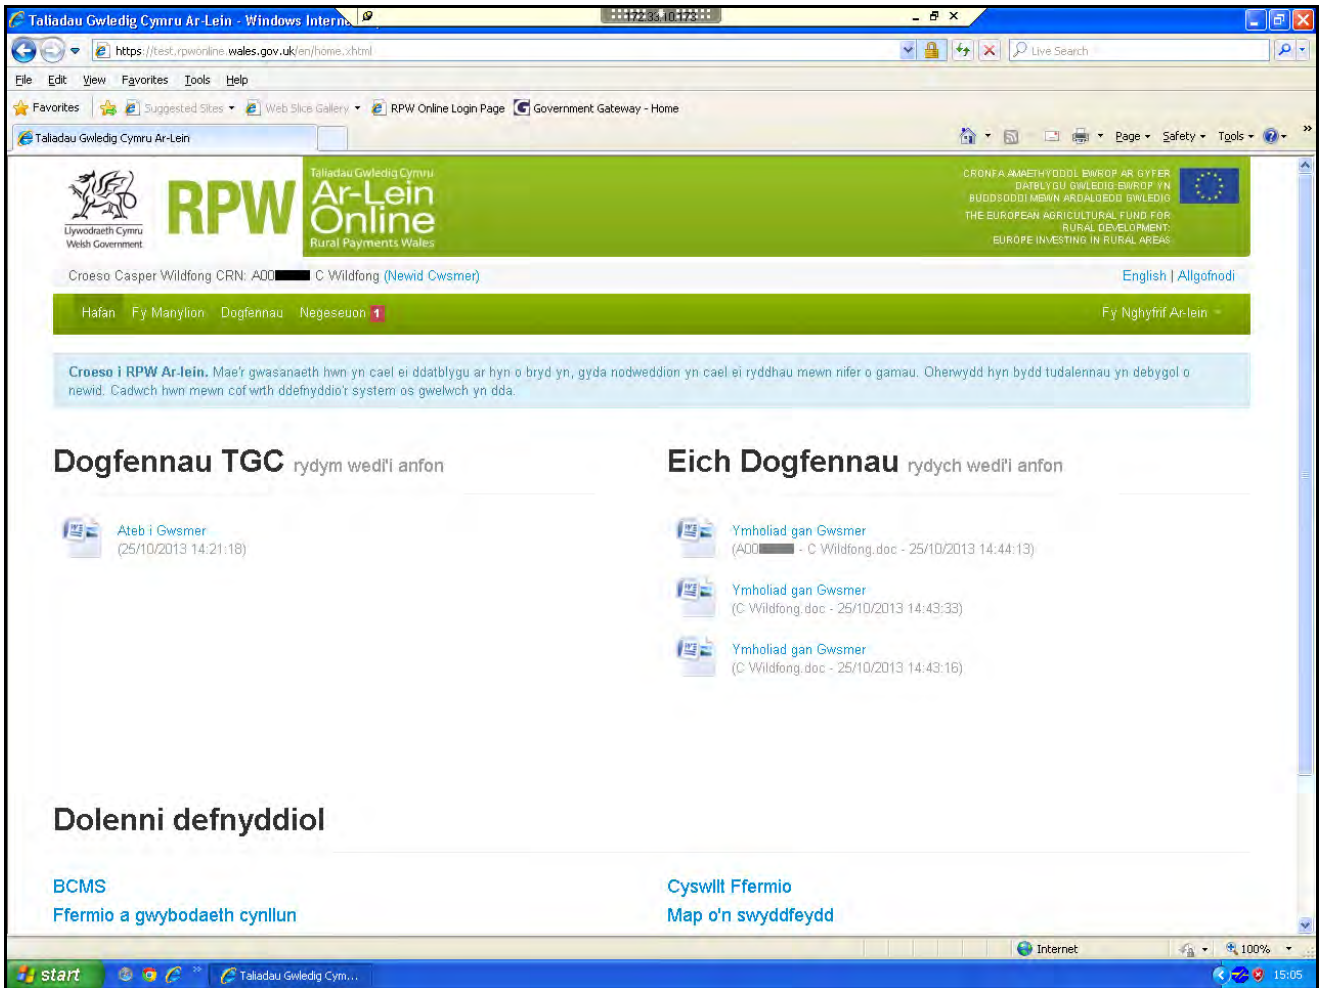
Taliadau Gwledig Cymru Ar-Lein - Windows Interne

172.33.10.173

https://test.rpwonline.wales.gov.uk/en/home.xhtml

Live Search

File Edit View Favorites Tools Help

Favorites | Suggested Sites ▾ | Web Slice Gallery ▾ | RPW Online Login Page | Government Gateway - Home

Taliadau Gwledig Cymru Ar-Lein

Page ▾ Safety ▾ Tools ▾

Llywodraeth Cymru
Welsh Government

RPW Taliadau Gwledig Cymru Ar-Lein Online Rural Payments Wales

CRONFA AMAETHYDDOL EWROP AR GYFER DATBLYGU GWLEDIG EWROP YN BUDDSODDI MEWN ARDALOEDD GWLEDIG
THE EUROPEAN AGRICULTURAL FUND FOR RURAL DEVELOPMENT: EUROPE INVESTING IN RURAL AREAS

Croeso Casper Wildfong CRN: A00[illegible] C Wildfong (Newid Cwsmer)

English | Allgofnodi

Hafan Fy Manylion Dogfennau Negeseuon 1

Fy Nghyfrif Ar-lein

Croeso i RPW Ar-lein. Mae'r gwasanaeth hwn yn cael ei ddatblygu ar hyn o bryd yn, gyda nodweddion yn cael ei ryddhau mewn nifer o gamau. Oherwydd hyn bydd tudalennau yn debygol o newid. Cadwch hwn mewn cof wrth ddefnyddio'r system os gwelwch yn dda.

Dogfennau TGC rydym wedi'i anfon

Ateb i Gwsmer
(25/10/2013 14:21:18)

Eich Dogfennau rydych wedi'i anfon

Ymholiad gan Gwsmer
(A00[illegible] - C Wildfong.doc - 25/10/2013 14:44:13)

Ymholiad gan Gwsmer
(C Wildfong.doc - 25/10/2013 14:43:33)

Ymholiad gan Gwsmer
(C Wildfong.doc - 25/10/2013 14:43:16)

Dolenni defnyddiol

BCMS
Ffermio a gwybodaeth cynllun

Cyswllt Ffermio
Map o'n swyddfeydd

Internet
100%

start
Taliadau Gwledig Cym...
15:05